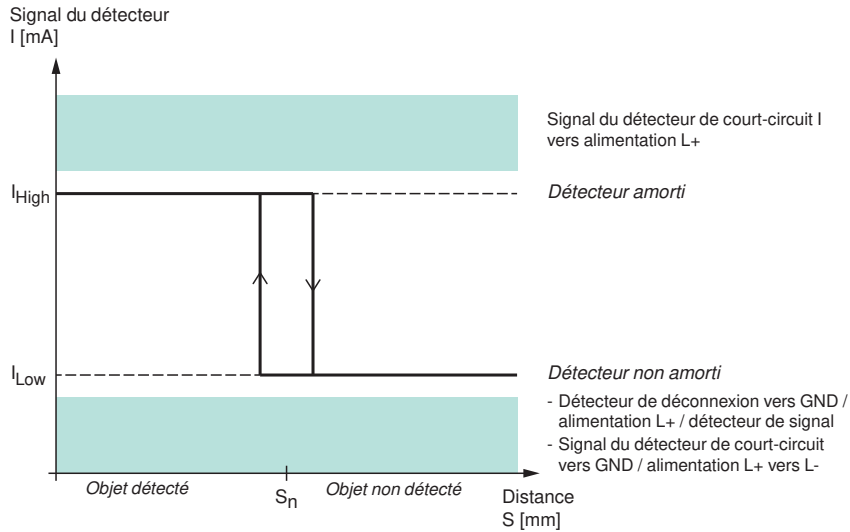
Signal du détecteur
I [mA]

Signal du détecteur de court-circuit I vers alimentation L+

$I_{High}$

Détecteur amorti

$I_{Low}$

Détecteur non amorti

- Détecteur de déconnexion vers GND / alimentation L+ / détecteur de signal
- Signal du détecteur de court-circuit vers GND / alimentation L+ vers L-

Objet détecté

$S_n$

Objet non détecté

Distance
S [mm]